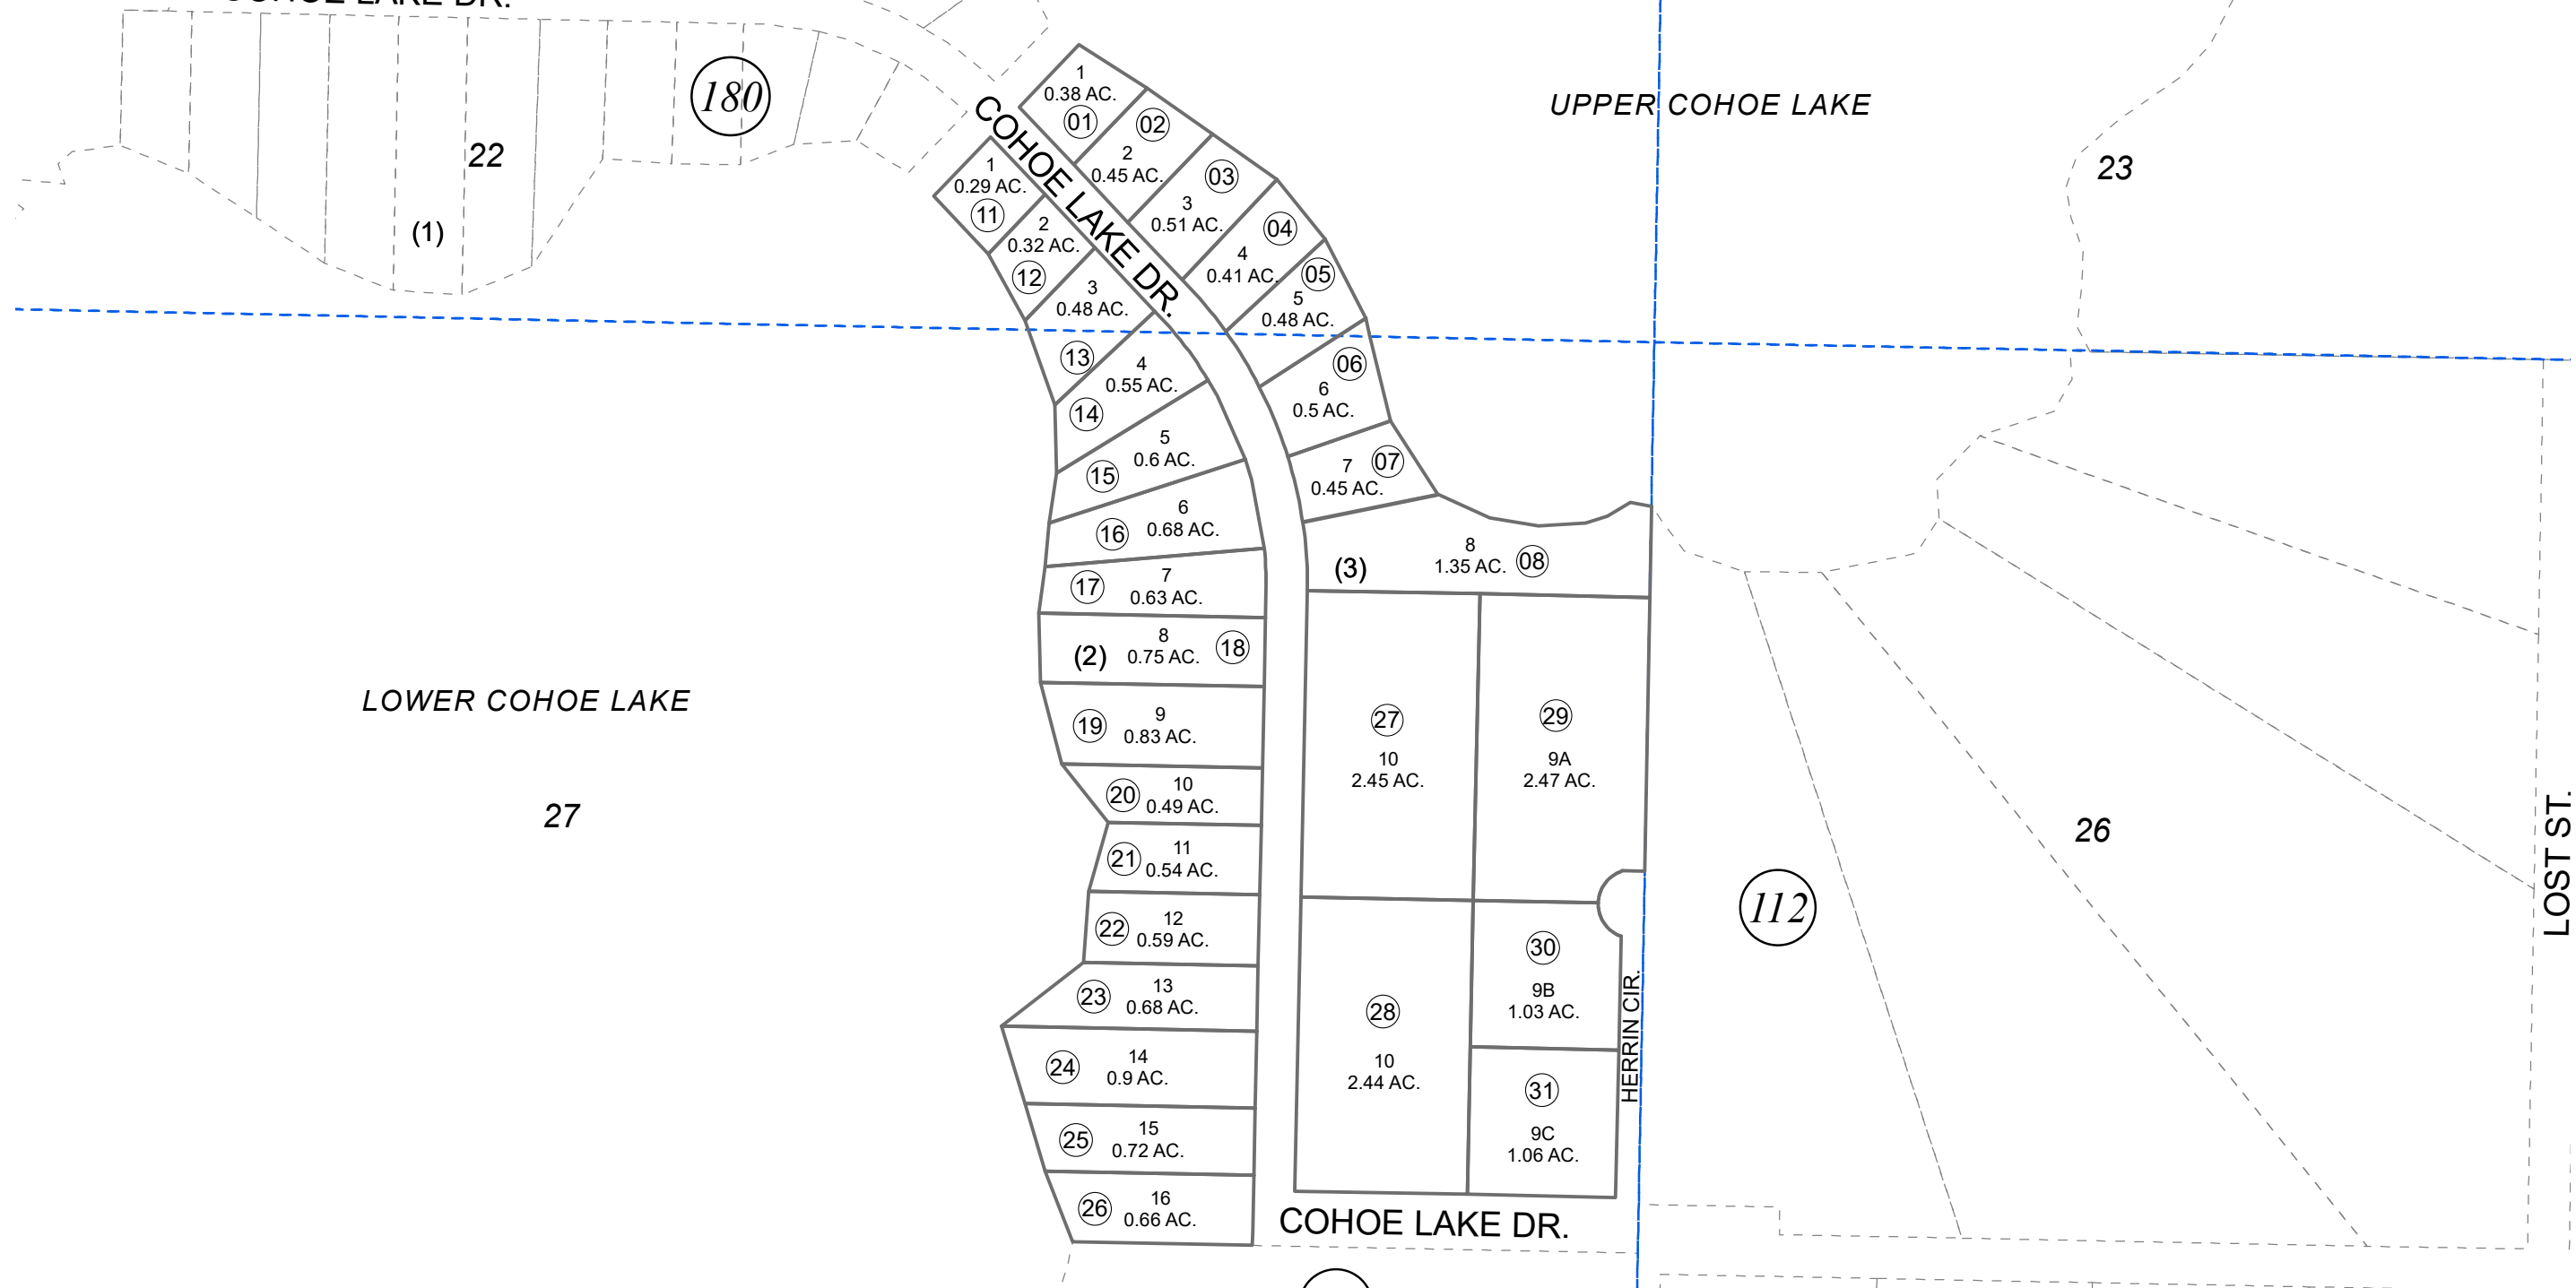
180

22

(1)

COHOE LAKE DR.

UPPER COHOE LAKE

23

1
0.38 AC.
01

2
0.45 AC.
02

3
0.51 AC.
03

4
0.41 AC.
04

5
0.48 AC.
05

6
0.5 AC.
06

7
0.45 AC.
07

8
1.35 AC.
08

(3)

1
0.29 AC.
11

2
0.32 AC.
12

3
0.48 AC.

13

4
0.55 AC.

14

5
0.6 AC.
15

6
0.68 AC.
16

7
0.63 AC.
17

8
0.75 AC.
(2)
18

9
0.83 AC.
19

10
0.49 AC.
20

11
0.54 AC.
21

12
0.59 AC.
22

13
0.68 AC.
23

14
0.9 AC.
24

15
0.72 AC.
25

16
0.66 AC.
26

LOWER COHOE LAKE

27

27
10
2.45 AC.

29
9A
2.47 AC.

28
10
2.44 AC.

30
9B
1.03 AC.

31
9C
1.06 AC.

HERRIN CIR.

112

26

LOST ST.

COHOE LAKE DR.